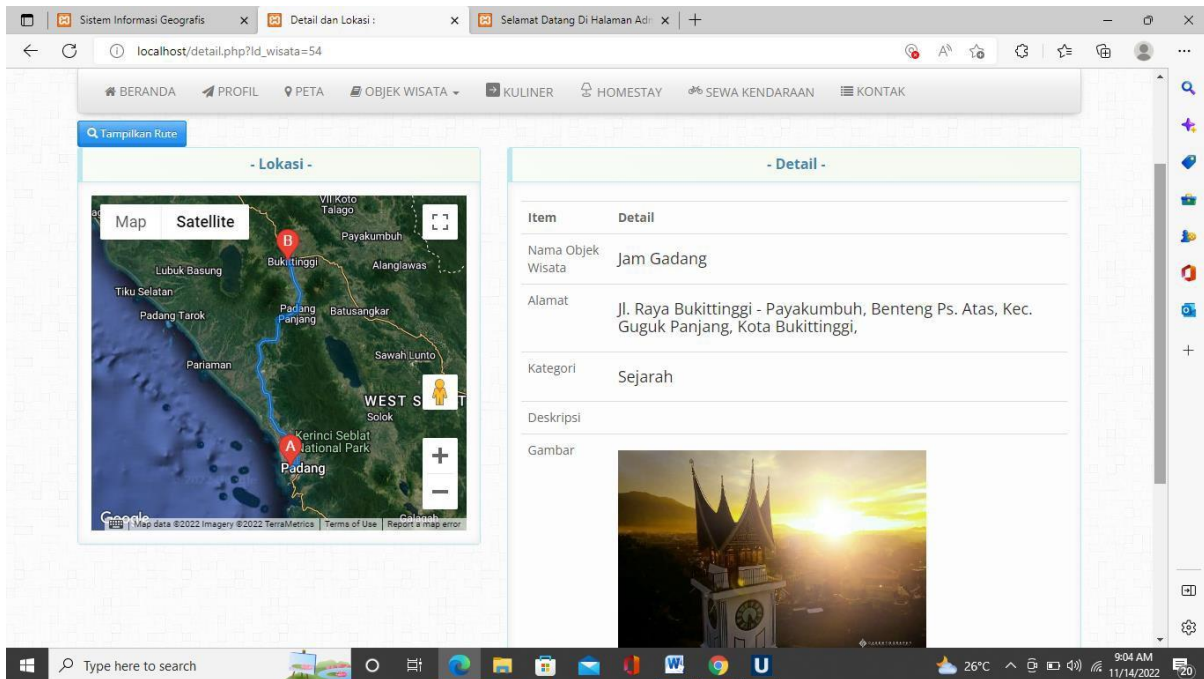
Sistem Informasi Geografis
Detail dan Lokasi :
Selamat Datang Di Halaman Adr
localhost/detail.php?id_wisata=54

BERANDA PROFIL PETA OBJEK WISATA KULINER HOMESTAY SEWA KENDARAAN KONTAK

Tampilkan Rute

- Lokasi -

Map Satellite

VII Koto Talago
Payakumbuh
Bukittinggi
Alanglawas
Lubuk Basung
Tiku Selatan
Padang Tarok
Padang Panjang
Batusangkar
Sawah Lunto
Pariaman
WEST S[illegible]T
Solok
Kerinci Seblat National Park
Padang
Google
Map data ©2022 Imagery ©2022 TerraMetrics | Terms of Use | Report a map error

- Detail -

| Item | Detail |
|---|---|
| Nama Objek Wisata | Jam Gadang |
| Alamat | Jl. Raya Bukittinggi - Payakumbuh, Benteng Ps. Atas, Kec. Guguk Panjang, Kota Bukittinggi, |
| Kategori | Sejarah |
| Deskripsi | |
| Gambar | |

Type here to search
26°C
9:04 AM
11/14/2022
20